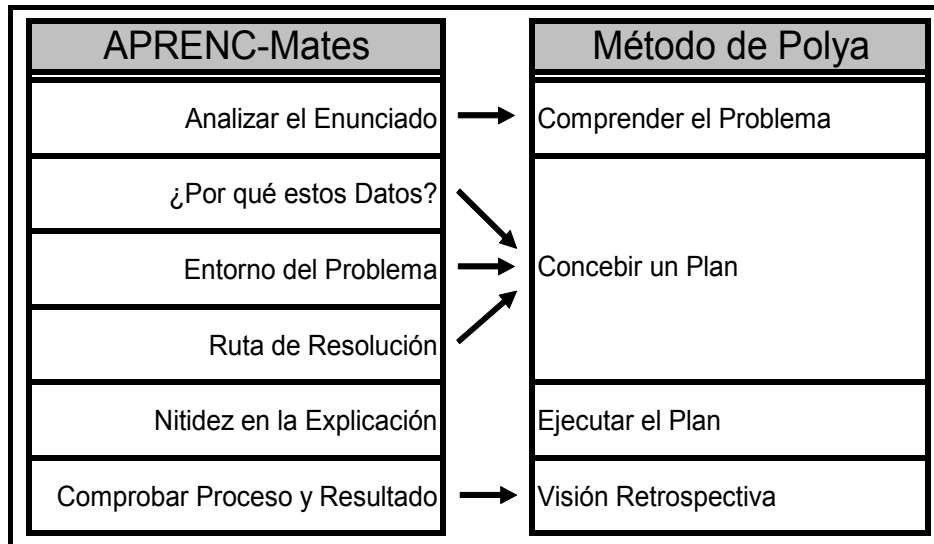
APRENC-Mates

Analizar el Enunciado

¿Por qué estos Datos?

Entorno del Problema

Ruta de Resolución

Nitidez en la Explicación

Comprobar Proceso y Resultado

Método de Polya

Comprender el Problema

Concebir un Plan

Ejecutar el Plan

Visión Retrospectiva